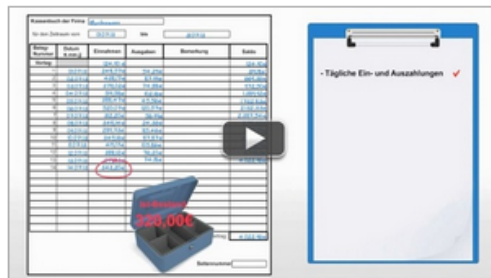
Kassenbuch der Firma

Für den Zeitraum vom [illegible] bis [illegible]

| Beleg-Nummer | Datum | Einnahmen | Ausgaben | Bemerkung | Saldo |
|---|---|---|---|---|---|
| Vortrag | | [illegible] | | | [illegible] |
| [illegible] | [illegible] | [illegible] | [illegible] | | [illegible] |

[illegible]
320,00€

Seitennummer

- Tägliche Ein- und Auszahlungen ✓